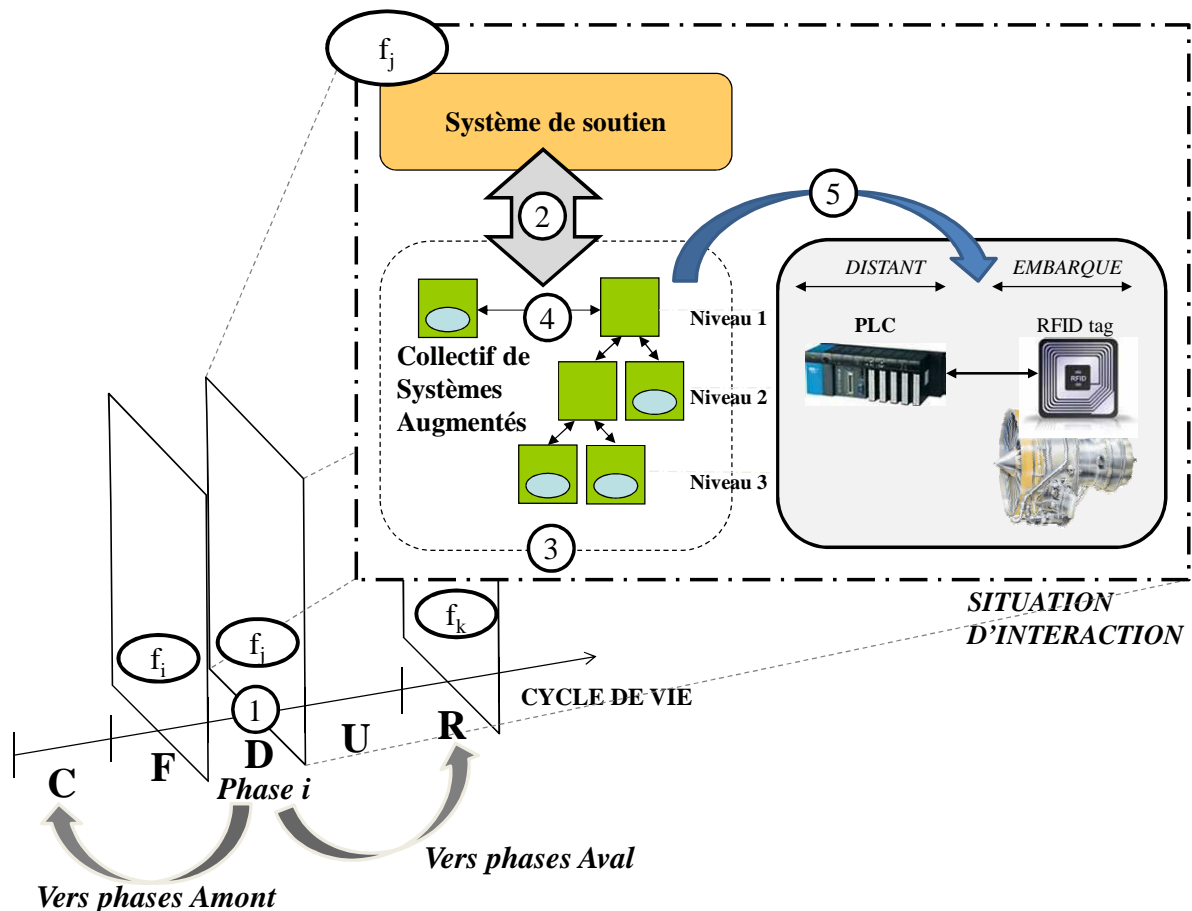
$f_j$

Système de soutien

2

5

DISTANT

EMBARQUE

4

Niveau 1

PLC

RFID tag

RFID

Collectif de Systèmes Augmentés

Niveau 2

Niveau 3

3

SITUATION D'INTERACTION

$f_k$

$f_i$

$f_j$

CYCLE DE VIE

1

C

F

D

U

R

Phase i

Vers phases Aval

Vers phases Amont